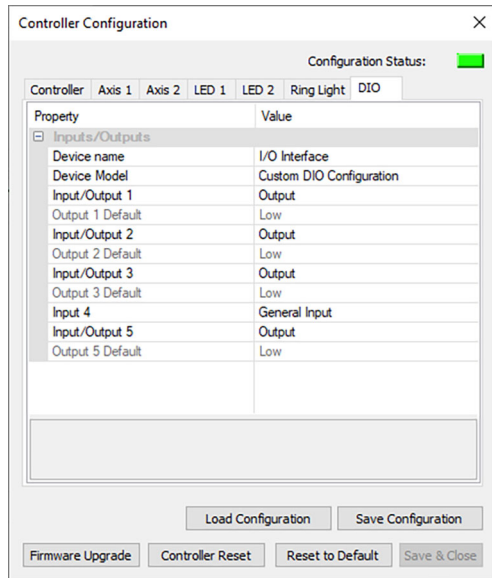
Controller Configuration

×

Configuration Status:

Controller | Axis 1 | Axis 2 | LED 1 | LED 2 | Ring Light | DIO

| Property | Value |
|---|---|
| ⊟ Inputs/Outputs | |
| Device name | I/O Interface |
| Device Model | Custom DIO Configuration |
| Input/Output 1 | Output |
| Output 1 Default | Low |
| Input/Output 2 | Output |
| Output 2 Default | Low |
| Input/Output 3 | Output |
| Output 3 Default | Low |
| Input 4 | General Input |
| Input/Output 5 | Output |
| Output 5 Default | Low |

Load Configuration | Save Configuration

Firmware Upgrade | Controller Reset | Reset to Default | Save & Close